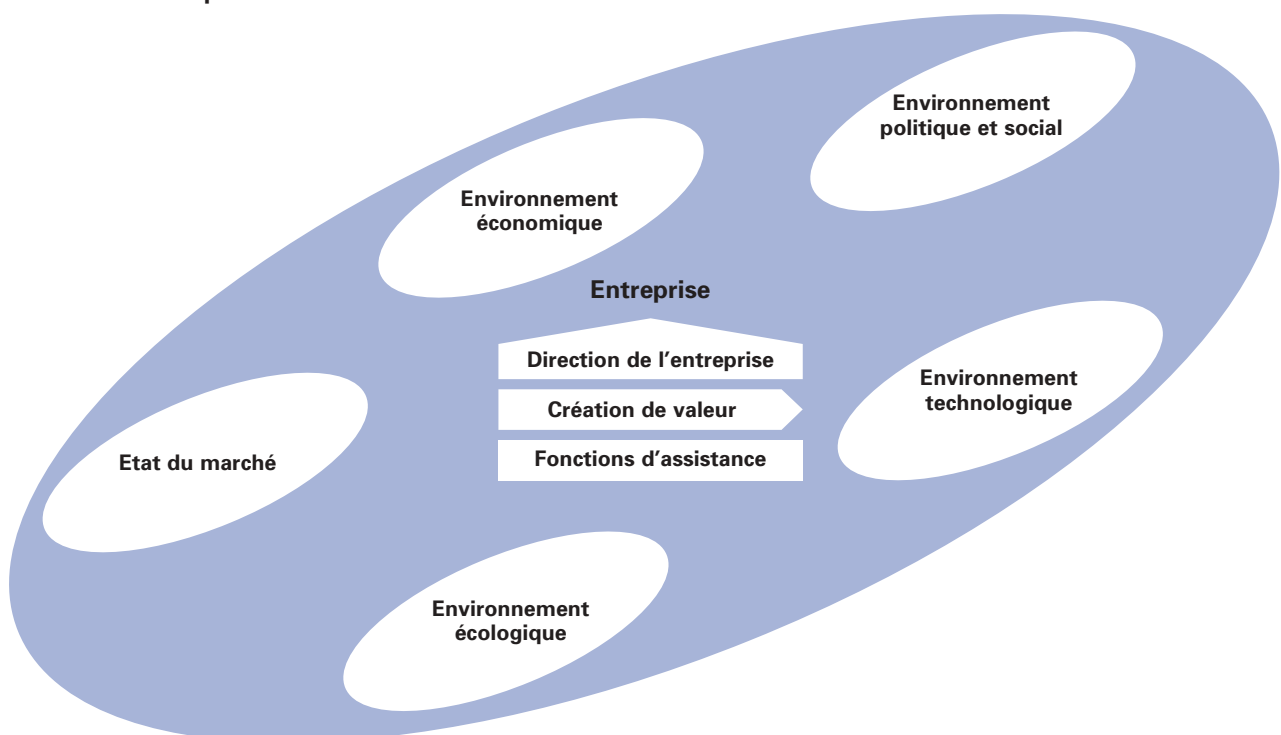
Environnement politique et social

Environnement économique

Entreprise

Direction de l’entreprise

Création de valeur

Fonctions d’assistance

Environnement technologique

Etat du marché

Environnement écologique